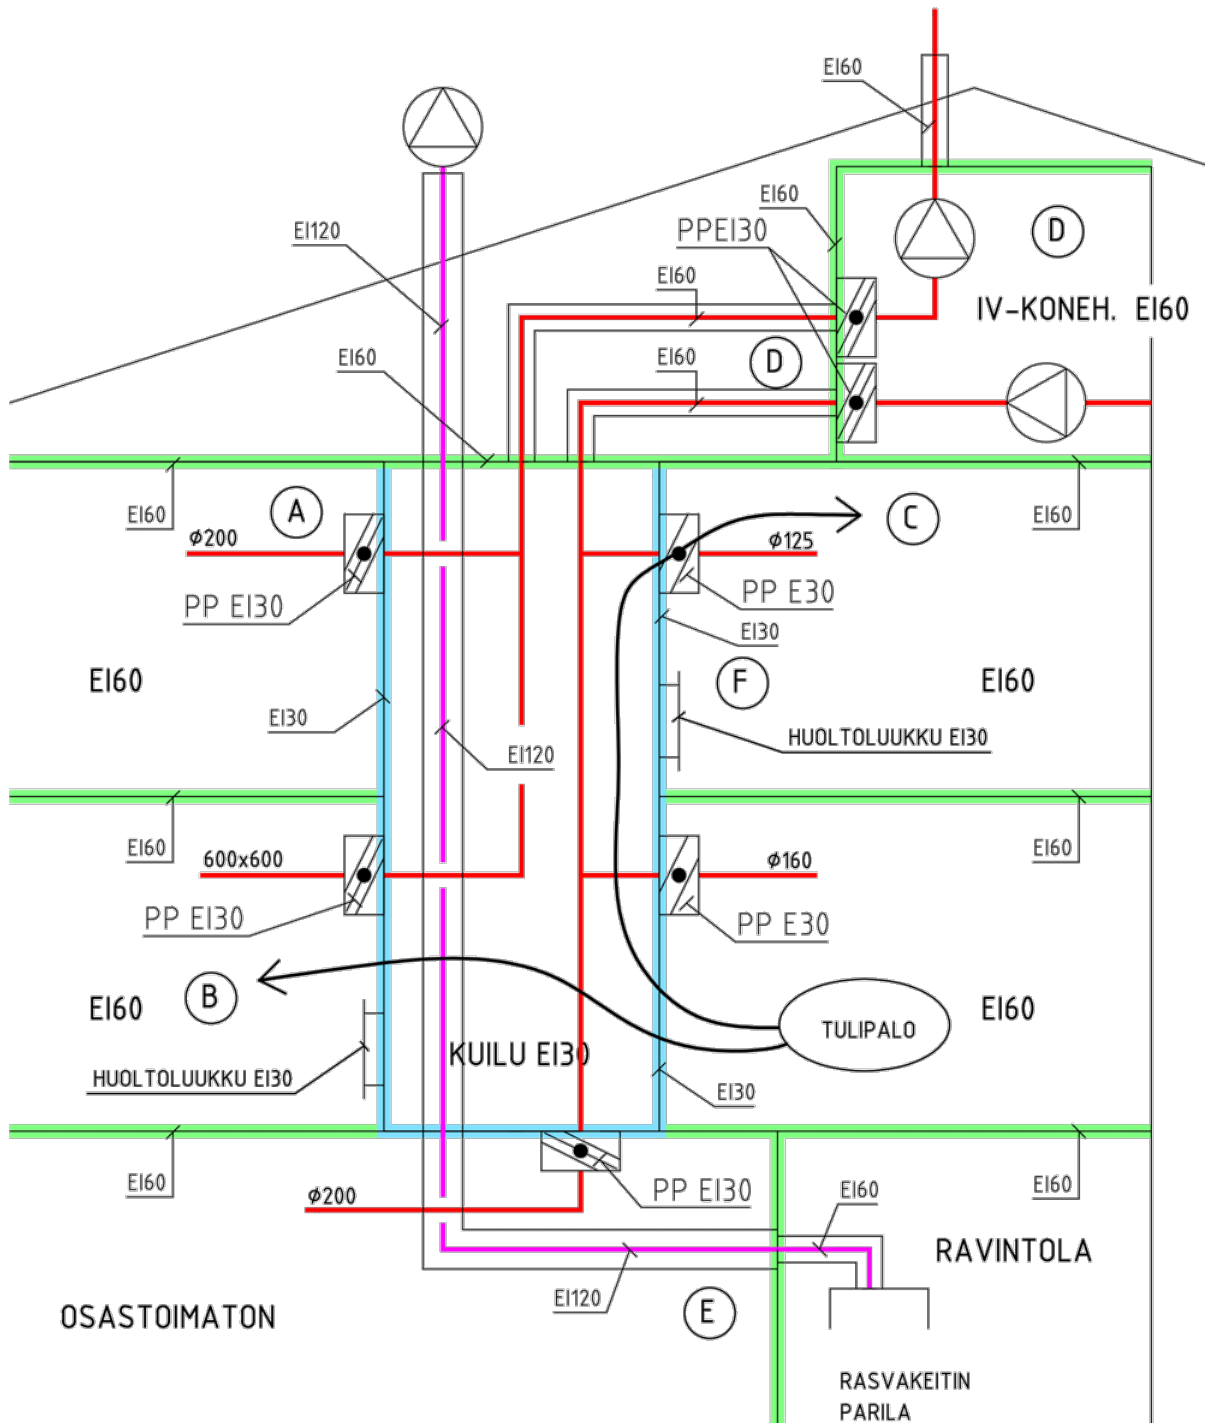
EI60

EI60

PPEI30

D

IV-KONEH. EI60

EI120

EI60

EI60

D

EI60

EI60

A

$\phi$200

PP EI30

C

$\phi$125

PP E30

EI30

EI60

EI30

F

EI60

EI120

HUOLTOLUUKKU EI30

EI60

EI60

600x600

PP EI30

$\phi$160

PP E30

EI60

B

TULIPALO

EI60

HUOLTOLUUKKU EI30

KUILU EI30

EI30

EI60

EI60

PP EI30

EI60

$\phi$200

RAVINTOLA

EI120

E

OSASTOIMATON

RASVAKEITIN PARILA